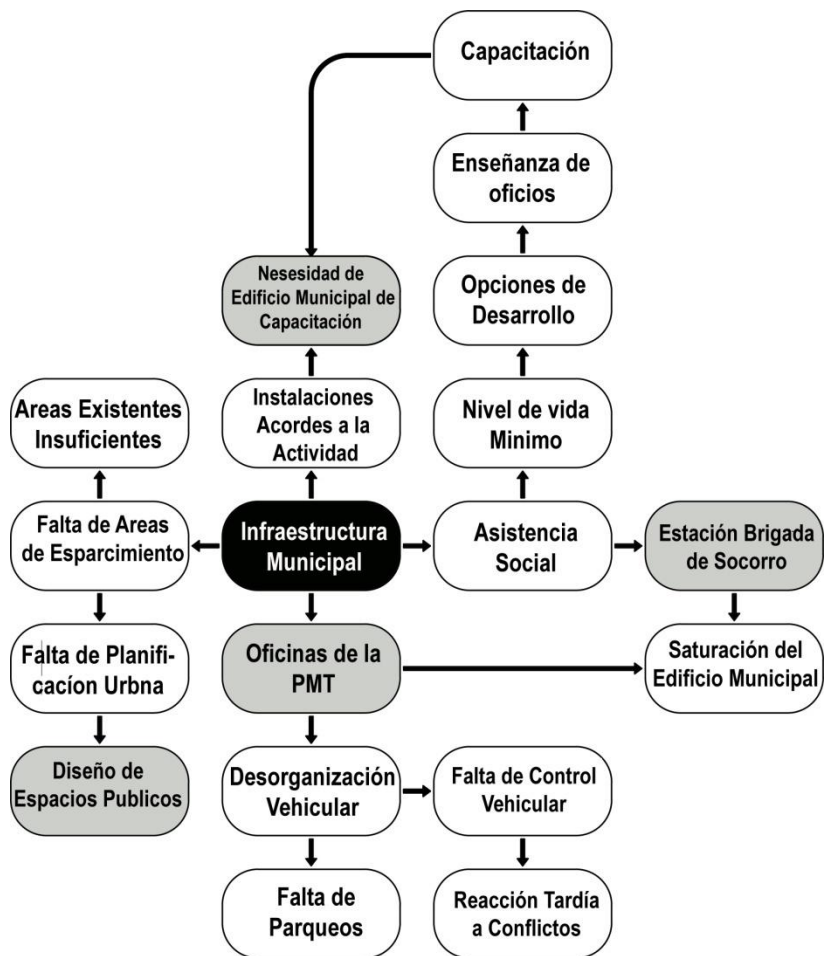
Capacitación

Enseñanza de oficios

Nesesidad de Edificio Municipal de Capacitación

Opciones de Desarrollo

Areas Existentes Insuficientes

Instalaciones Acordes a la Actividad

Nivel de vida Minimo

Falta de Areas de Esparcimiento

Infraestructura Municipal

Asistencia Social

Estación Brigada de Socorro

Falta de Planificacíon Urbna

Oficinas de la PMT

Saturación del Edificio Municipal

Diseño de Espacios Publicos

Desorganización Vehicular

Falta de Control Vehicular

Falta de Parqueos

Reacción Tardía a Conflictos